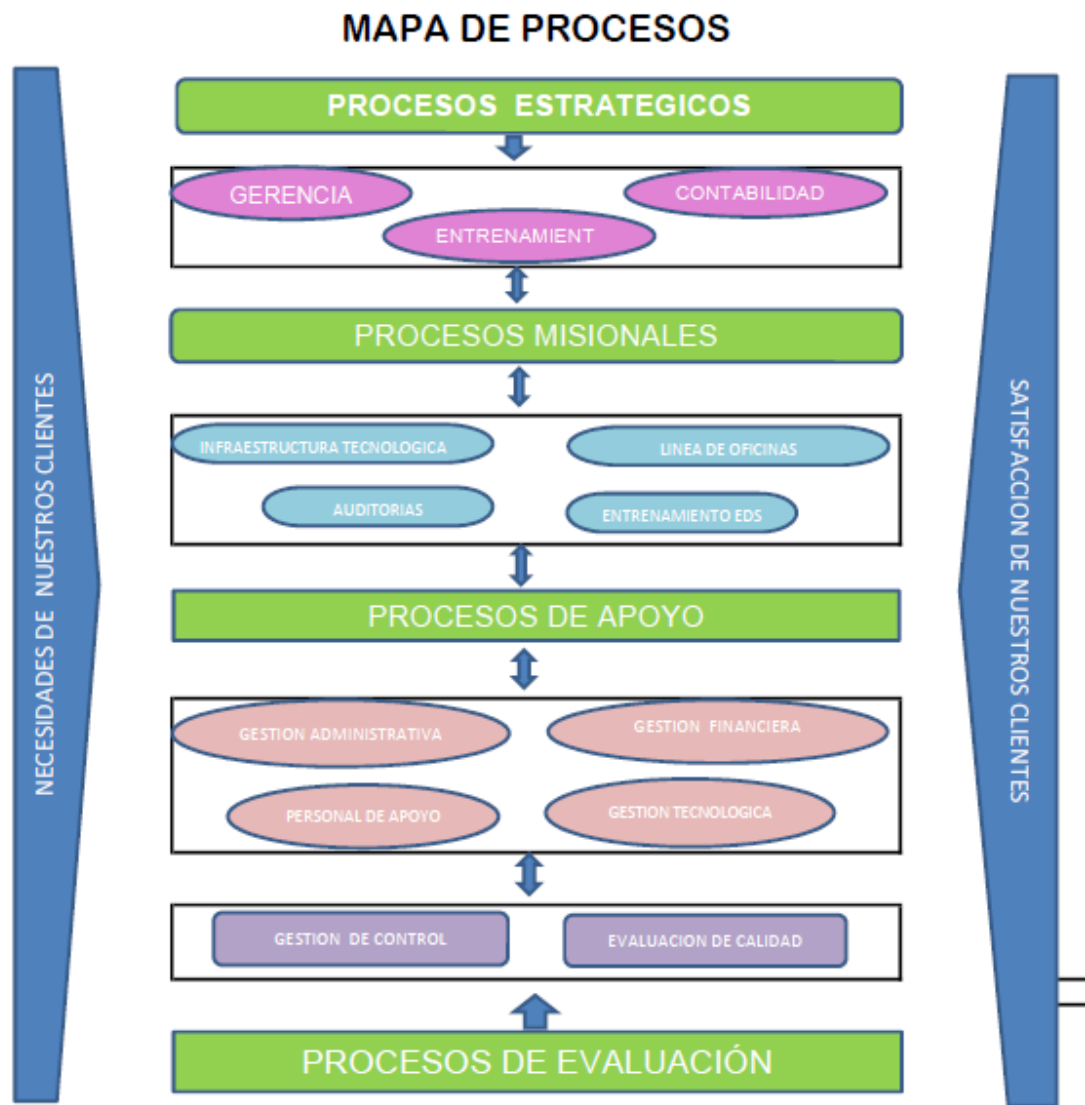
MAPA DE PROCESOS

NECESIDADES DE NUESTROS CLIENTES

PROCESOS ESTRATEGICOS

GERENCIA

CONTABILIDAD

ENTRENAMIENT

PROCESOS MISIONALES

INFRAESTRUCTURA TECNOLOGICA

LINEA DE OFICINAS

AUDITORIAS

ENTRENAMIENTO EDS

PROCESOS DE APOYO

GESTION ADMINISTRATIVA

GESTION FINANCIERA

PERSONAL DE APOYO

GESTION TECNOLOGICA

GESTION DE CONTROL

EVALUACION DE CALIDAD

PROCESOS DE EVALUACIÓN

SATISFACCION DE NUESTROS CLIENTES